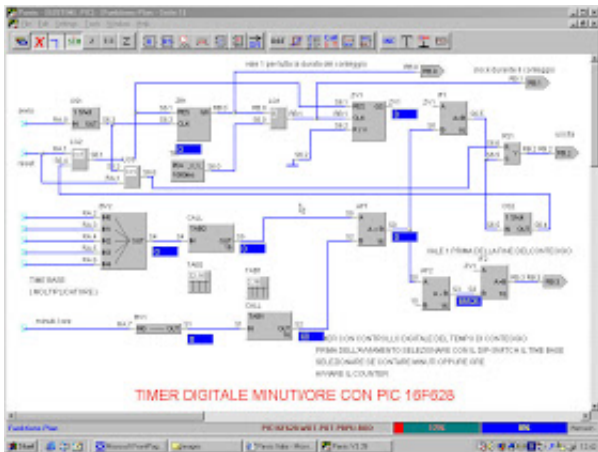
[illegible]

vale 1 per tutta la durata del conteggio

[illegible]

start

reset

TIME BASE (MOLTIPLICATORE)

VALE 1 PRIMA DELLA FINE DEL CONTEGGIO

uscita

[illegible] CON CONTROLLO DIGITALE DEL TEMPO DI CONTEGGIO PRIMA DELL'AVVIAMENTO SELEZIONARE CON IL DIP-SWITCH IL TIME BASE SELEZIONARE SE CONTARE MINUTI OPPURE ORE AVVIARE IL COUNTER

TIMER DIGITALE MINUTI/ORE CON PIC 16F628

Function Plan

Start